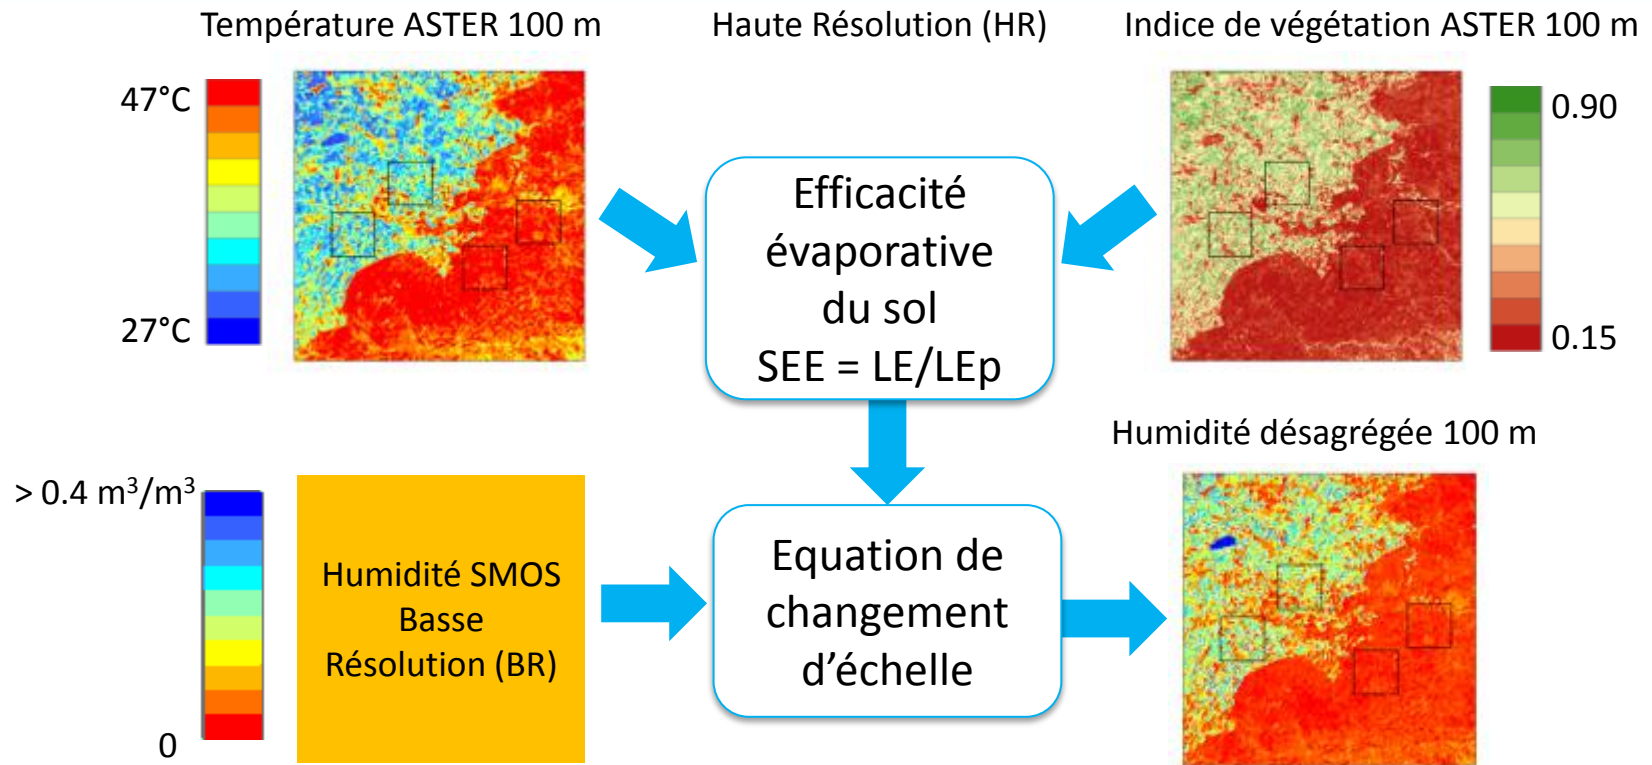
Température ASTER 100 m

Haute Résolution (HR)

Indice de végétation ASTER 100 m

47°C

27°C

0.90

0.15

Efficacité évaporative du sol SEE = LE/LEp

Humidité désagrégée 100 m

> 0.4 m$^3$/m$^3$

0

Humidité SMOS Basse Résolution (BR)

Equation de changement d'échelle